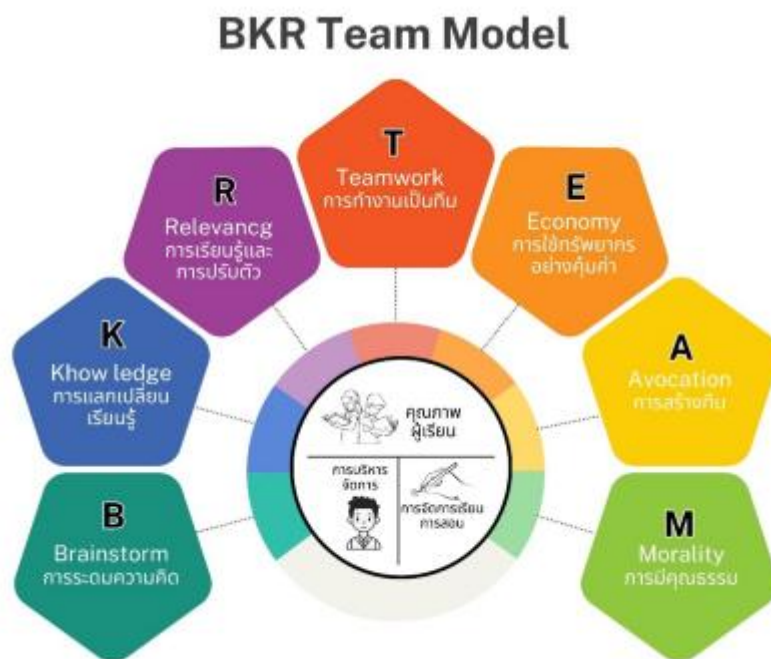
BKR Team Model

B
Brainstorm
การระดมความคิด

K
Khow ledge
การแลกเปลี่ยนเรียนรู้

R
Relevancg
การเรียนรู้และการปรับตัว

T
Teamwork
การทำงานเป็นทีม

E
Economy
การใช้ทรัพยากรอย่างคุ้มค่า

A
Avocation
การสร้างทีม

M
Morality
การมีคุณธรรม

คุณภาพผู้เรียน

การบริหารจัดการ

การจัดการเรียนการสอน